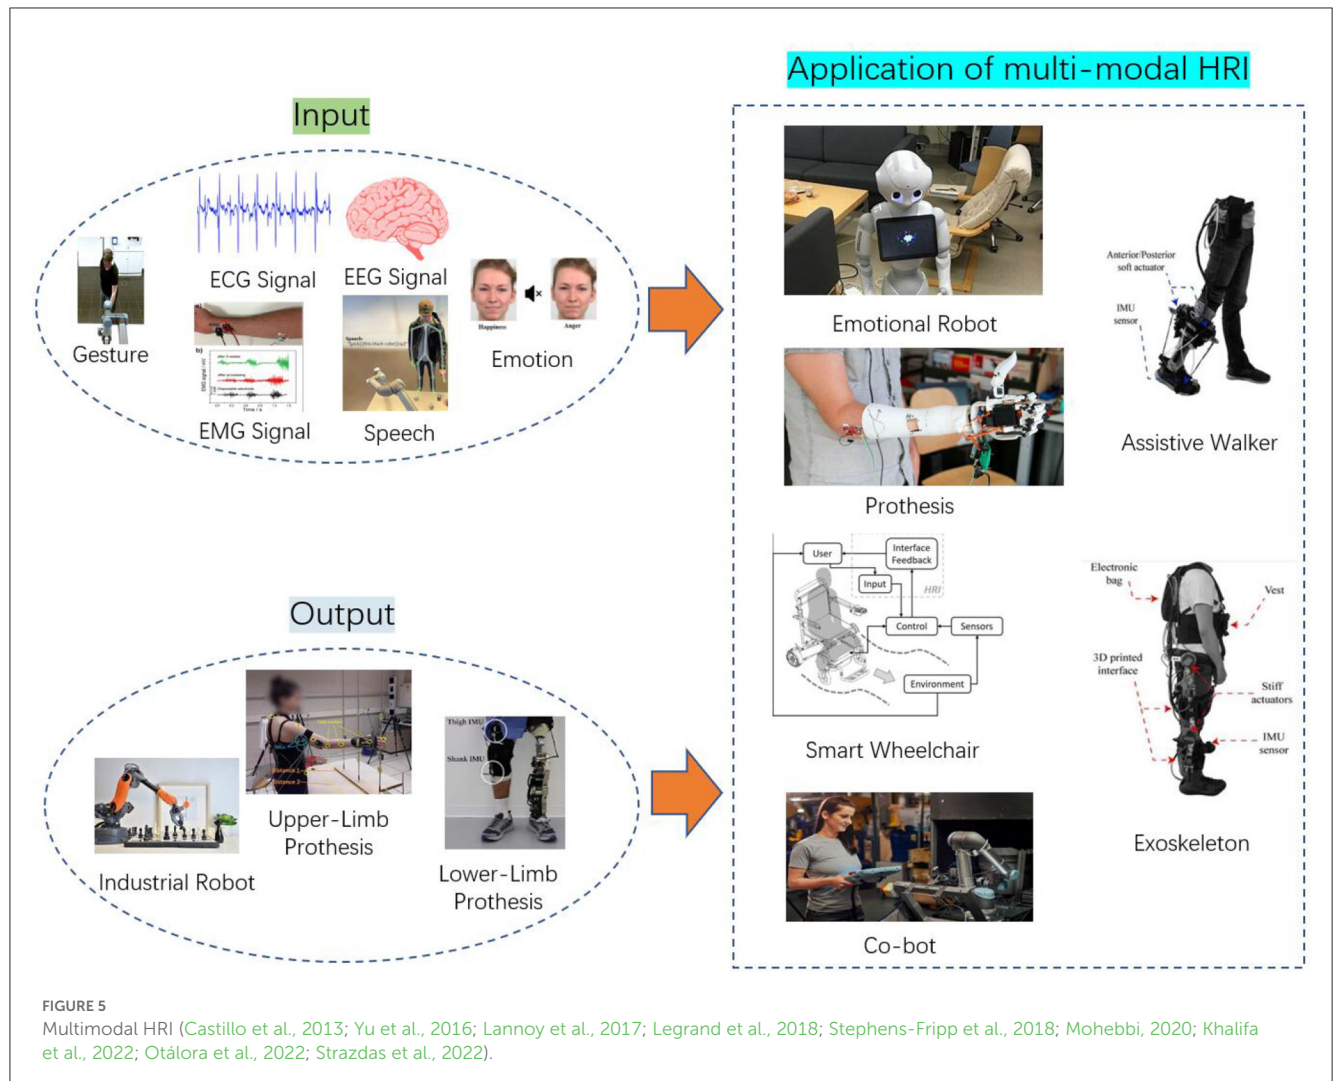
Input

ECG Signal

EEG Signal

Gesture

Happiness

Anger

Emotion

EMG Signal

Speech

Application of multi-modal HRI

Emotional Robot

Anterior/Posterior soft actuator

IMU sensor

Assistive Walker

Prothesis

User

Interface Feedback

Input

HRI

Control

Sensors

Environment

Smart Wheelchair

Electronic bag

Vest

3D printed interface

Stiff actuators

IMU sensor

Exoskeleton

Co-bot

Output

Thigh IMU

Shank IMU

Industrial Robot

Upper-Limb Prothesis

Lower-Limb Prothesis

FIGURE 5

Multimodal HRI (Castillo et al., 2013; Yu et al., 2016; Lannoy et al., 2017; Legrand et al., 2018; Stephens-Fripp et al., 2018; Mohebbi, 2020; Khalifa et al., 2022; Otálora et al., 2022; Strazdas et al., 2022).